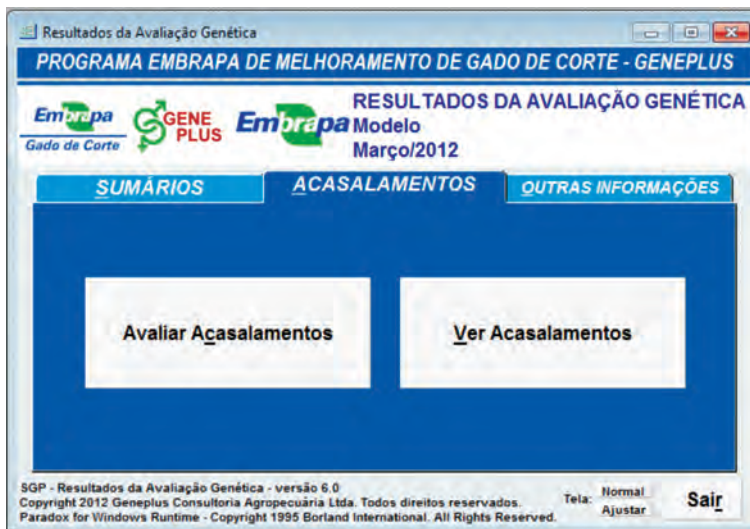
Resultados da Avaliação Genética

PROGRAMA EMBRAPA DE MELHORAMENTO DE GADO DE CORTE - GENEPLUS

Embrapa Gado de Corte

GENE PLUS

Embrapa

RESULTADOS DA AVALIAÇÃO GENÉTICA
Modelo
Março/2012

SUMÁRIOS

ACASALAMENTOS

OUTRAS INFORMAÇÕES

Avaliar Acasalamentos

Ver Acasalamentos

SGP - Resultados da Avaliação Genética - versão 6.0
Copyright 2012 Geneplus Consultoria Agropecuária Ltda. Todos direitos reservados.
Paradox for Windows Runtime - Copyright 1995 Borland International. All Rights Reserved.

Tela:
Normal
Ajustar

Sair